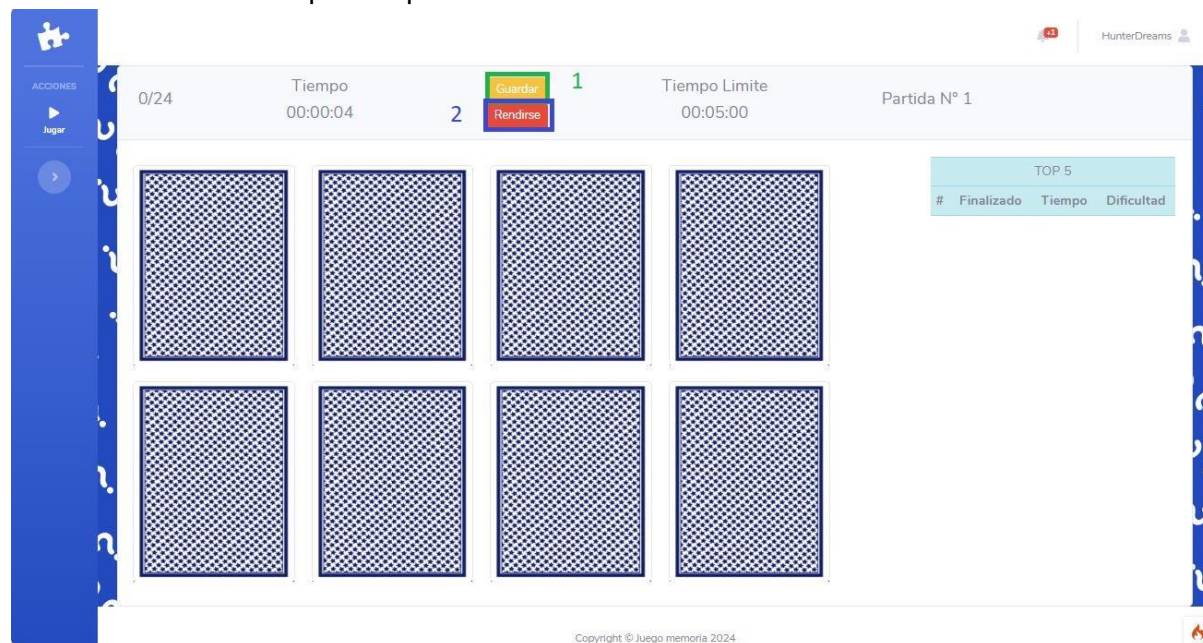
ACCIONES

Jugar

+1

HunterDreams

0/24

Tiempo
00:00:04

Guardar
1

2
Rendirse

Tiempo Limite
00:05:00

Partida N° 1

| TOP 5 | | | |
|---|---|---|---|
| # | Finalizado | Tiempo | Dificultad |

Copyright © Juego memoria 2024